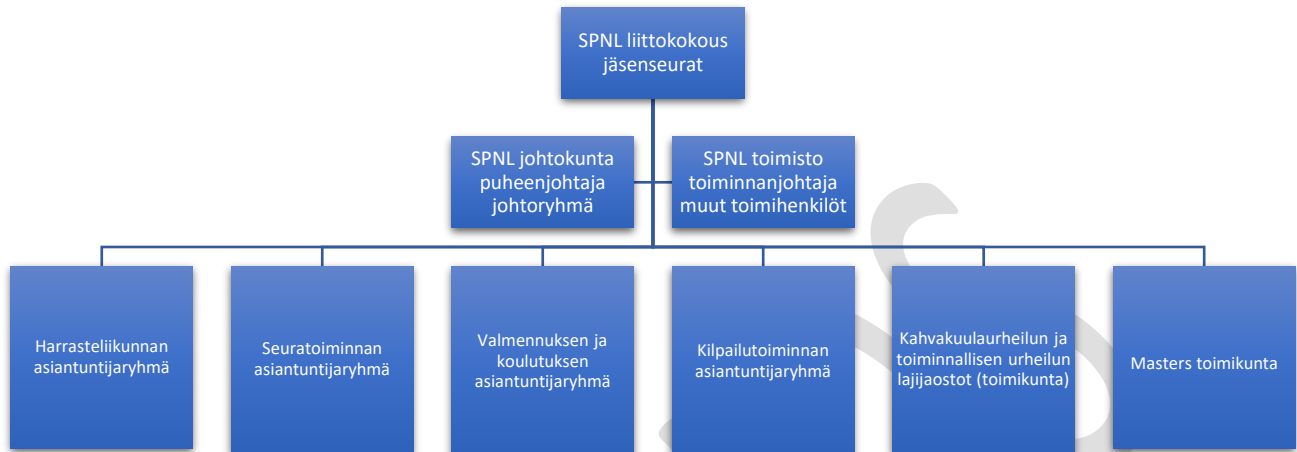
SPNL liittokokous jäsenseurat

SPNL johtokunta puheenjohtaja johtoryhmä

SPNL toimisto toiminnanjohtaja muut toimihenkilöt

Harrasteliikunnan asiantuntijaryhmä

Seuratoiminnan asiantuntijaryhmä

Valmennuksen ja koulutuksen asiantuntijaryhmä

Kilpailutoiminnan asiantuntijaryhmä

Kahvakuulaurheilun ja toiminnallisen urheilun lajijaostot (toimikunta)

Masters toimikunta